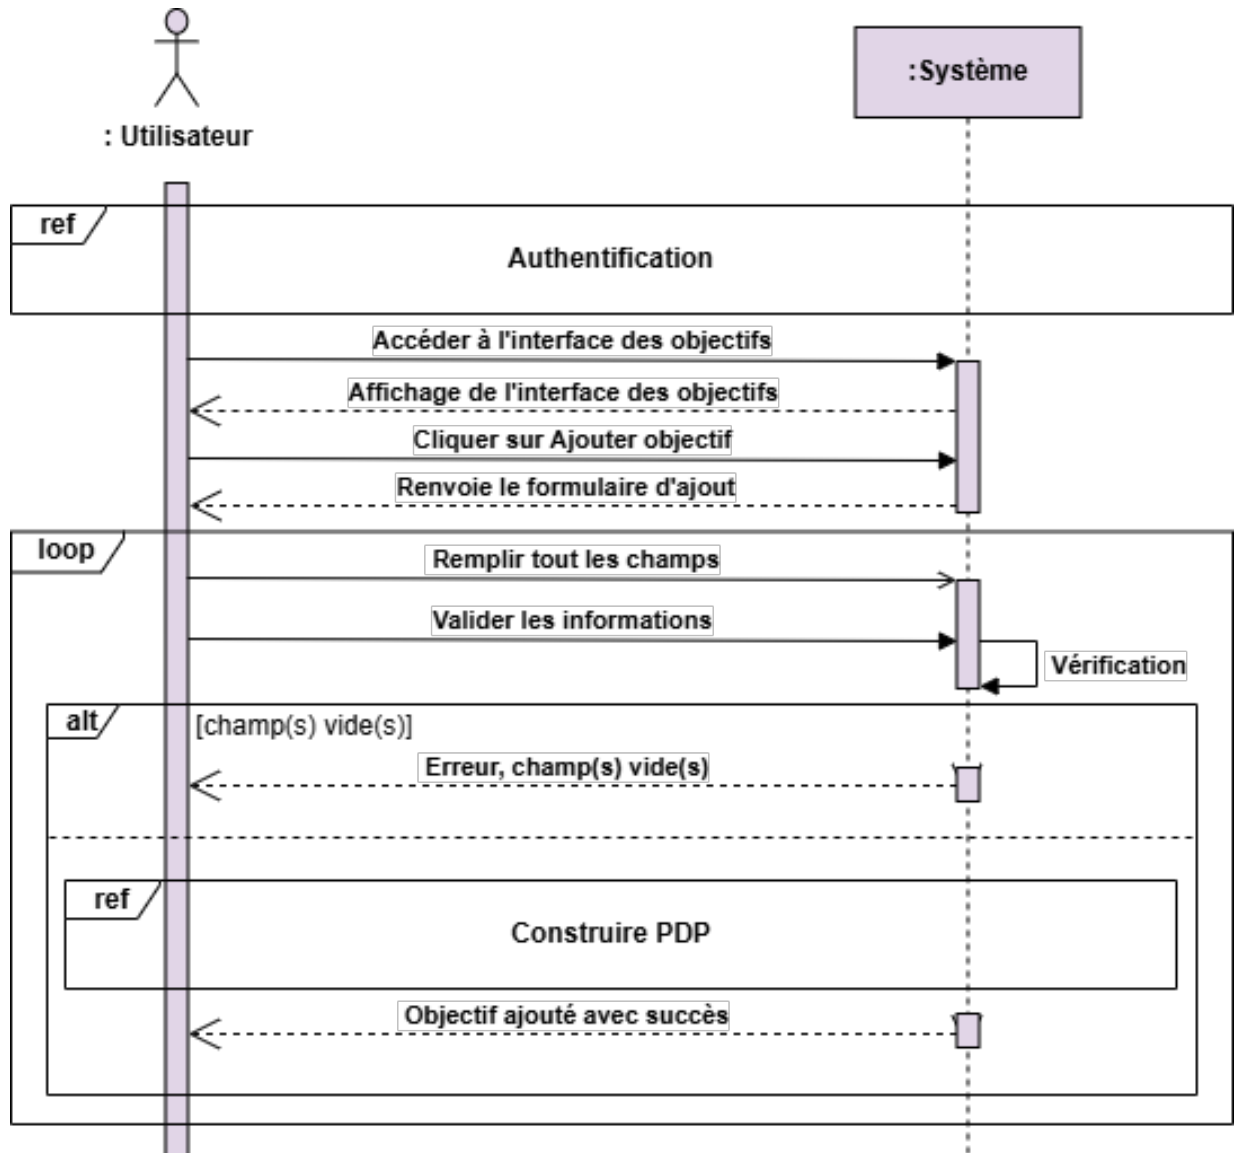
: Utilisateur

:Système

ref

Authentification

Accéder à l'interface des objectifs

Affichage de l'interface des objectifs

Cliquer sur Ajouter objectif

Renvoie le formulaire d'ajout

loop

Remplir tout les champs

Valider les informations

Vérification

alt

[champ(s) vide(s)]

Erreur, champ(s) vide(s)

ref

Construire PDP

Objectif ajouté avec succès